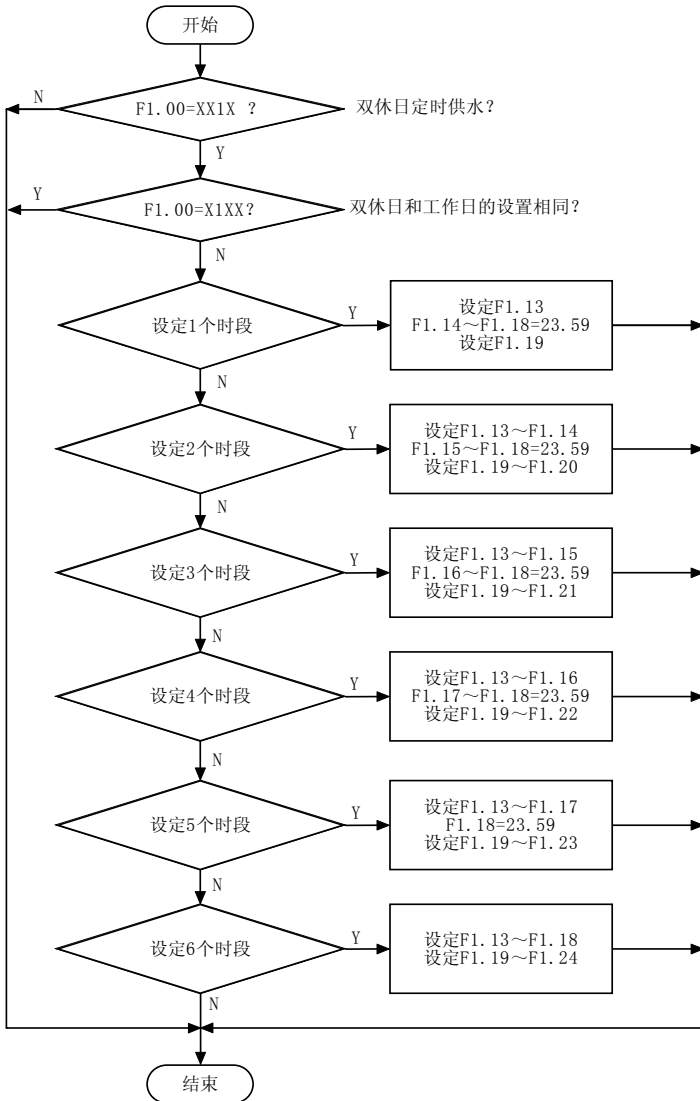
开始

N

F1.00=XX1X ?

双休日定时供水?

Y

Y

F1.00=X1XX?

双休日和工作日的设置相同?

N

设定1个时段

Y

设定F1.13
F1.14～F1.18=23.59
设定F1.19

N

设定2个时段

Y

设定F1.13～F1.14
F1.15～F1.18=23.59
设定F1.19～F1.20

N

设定3个时段

Y

设定F1.13～F1.15
F1.16～F1.18=23.59
设定F1.19～F1.21

N

设定4个时段

Y

设定F1.13～F1.16
F1.17～F1.18=23.59
设定F1.19～F1.22

N

设定5个时段

Y

设定F1.13～F1.17
F1.18=23.59
设定F1.19～F1.23

N

设定6个时段

Y

设定F1.13～F1.18
设定F1.19～F1.24

N

结束